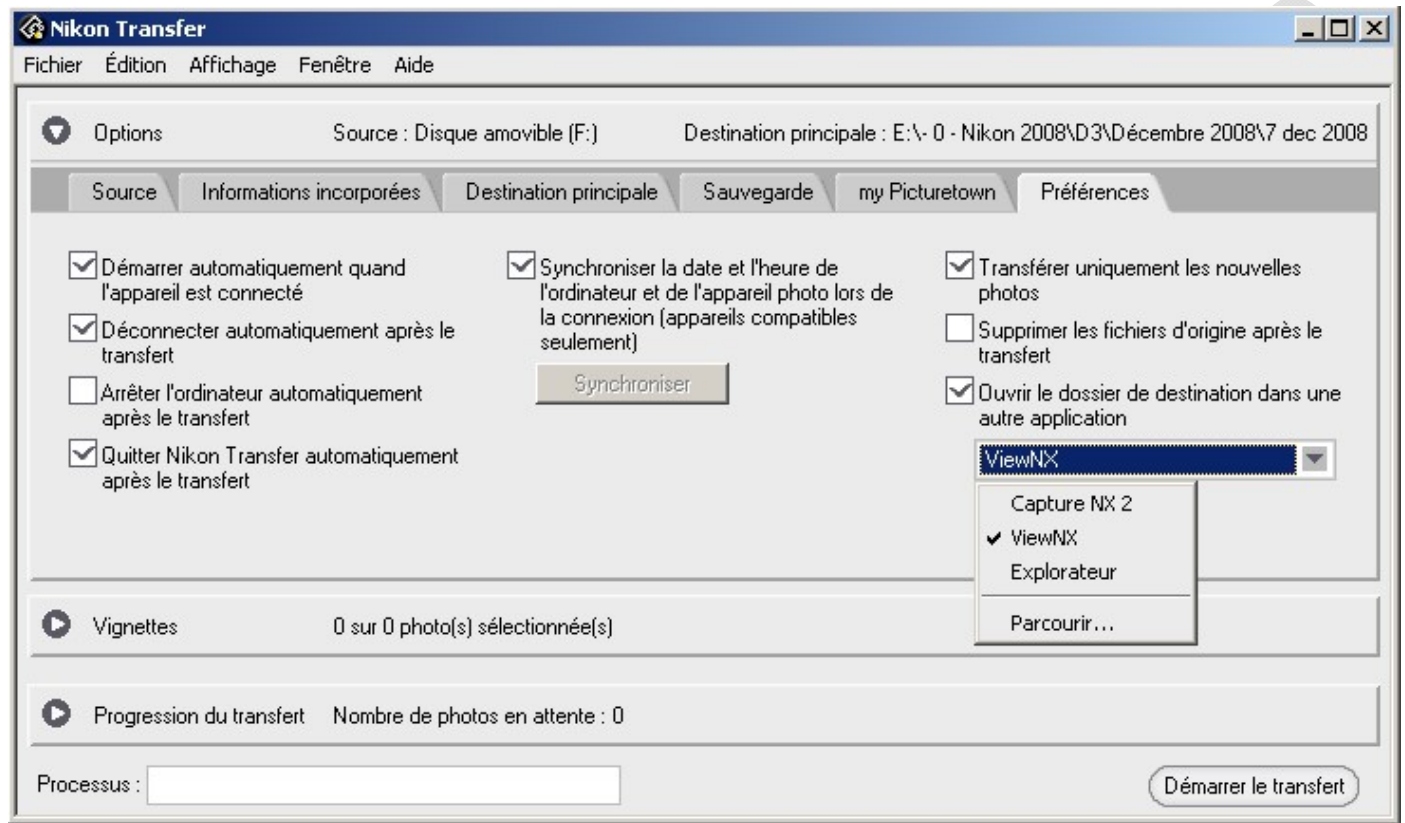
Nikon Transfer

Fichier Édition Affichage Fenêtre Aide

Options Source : Disque amovible (F:) Destination principale : E:\- 0 - Nikon 2008\D3\Décembre 2008\7 dec 2008

Source | Informations incorporées | Destination principale | Sauvegarde | my Picturetown | Préférences

Démarrer automatiquement quand l'appareil est connecté

Déconnecter automatiquement après le transfert

Arrêter l'ordinateur automatiquement après le transfert

Quitter Nikon Transfer automatiquement après le transfert

Synchroniser la date et l'heure de l'ordinateur et de l'appareil photo lors de la connexion (appareils compatibles seulement)

Synchroniser

Transférer uniquement les nouvelles photos

Supprimer les fichiers d'origine après le transfert

Ouvrir le dossier de destination dans une autre application

ViewNX

Capture NX 2
ViewNX
Explorateur
Parcourir...

Vignettes 0 sur 0 photo(s) sélectionnée(s)

Progression du transfert Nombre de photos en attente : 0

Processus :

Démarrer le transfert